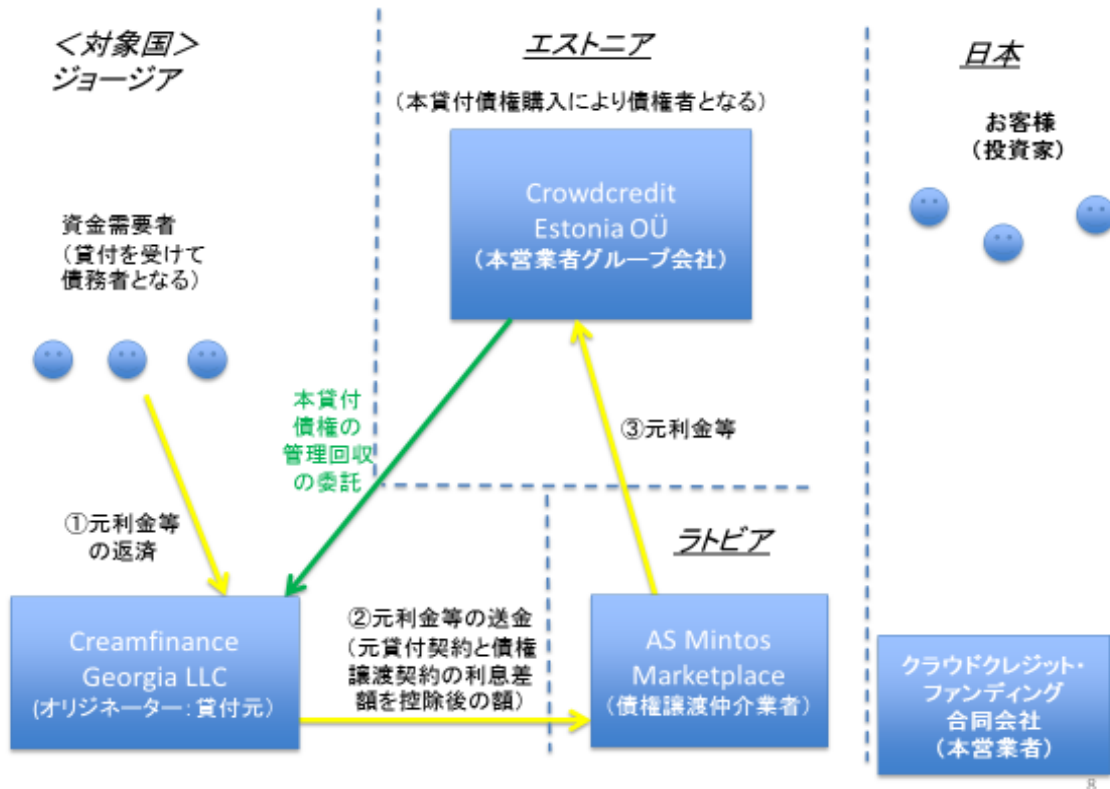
<対象国>
ジョージア

エストニア

日本

（本貸付債権購入により債権者となる）

お客様
（投資家）

Crowdcredit
Estonia OÜ
（本営業者グループ会社）

資金需要者
（貸付を受けて債務者となる）

本貸付債権の管理回収の委託

③元利金等

①元利金等の返済

ラトビア

②元利金等の送金
（元貸付契約と債権譲渡契約の利息差額を控除後の額）

Creamfinance
Georgia LLC
(オリジネーター：貸付元)

AS Mintos
Marketplace
（債権譲渡仲介業者）

クラウドクレジット・
ファンディング
合同会社
（本営業者）